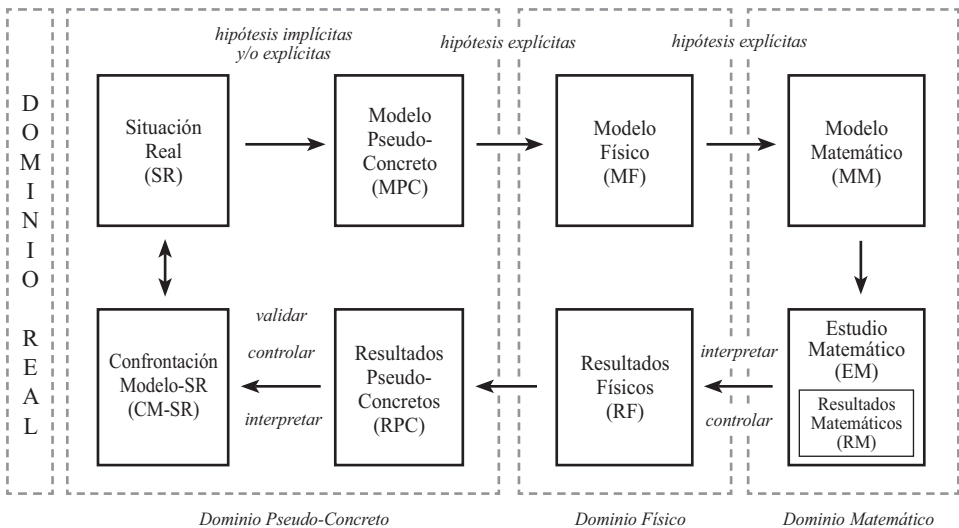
DOMINIO REAL

hipótesis implícitas y/o explícitas

hipótesis explícitas

hipótesis explícitas

Situación Real (SR)

Modelo Pseudo-Concreto (MPC)

Modelo Físico (MF)

Modelo Matemático (MM)

Confrontación Modelo-SR (CM-SR)

validar

controlar

interpretar

Resultados Pseudo-Concretos (RPC)

Resultados Físicos (RF)

interpretar

controlar

Estudio Matemático (EM)

Resultados Matemáticos (RM)

Dominio Pseudo-Concreto

Dominio Físico

Dominio Matemático